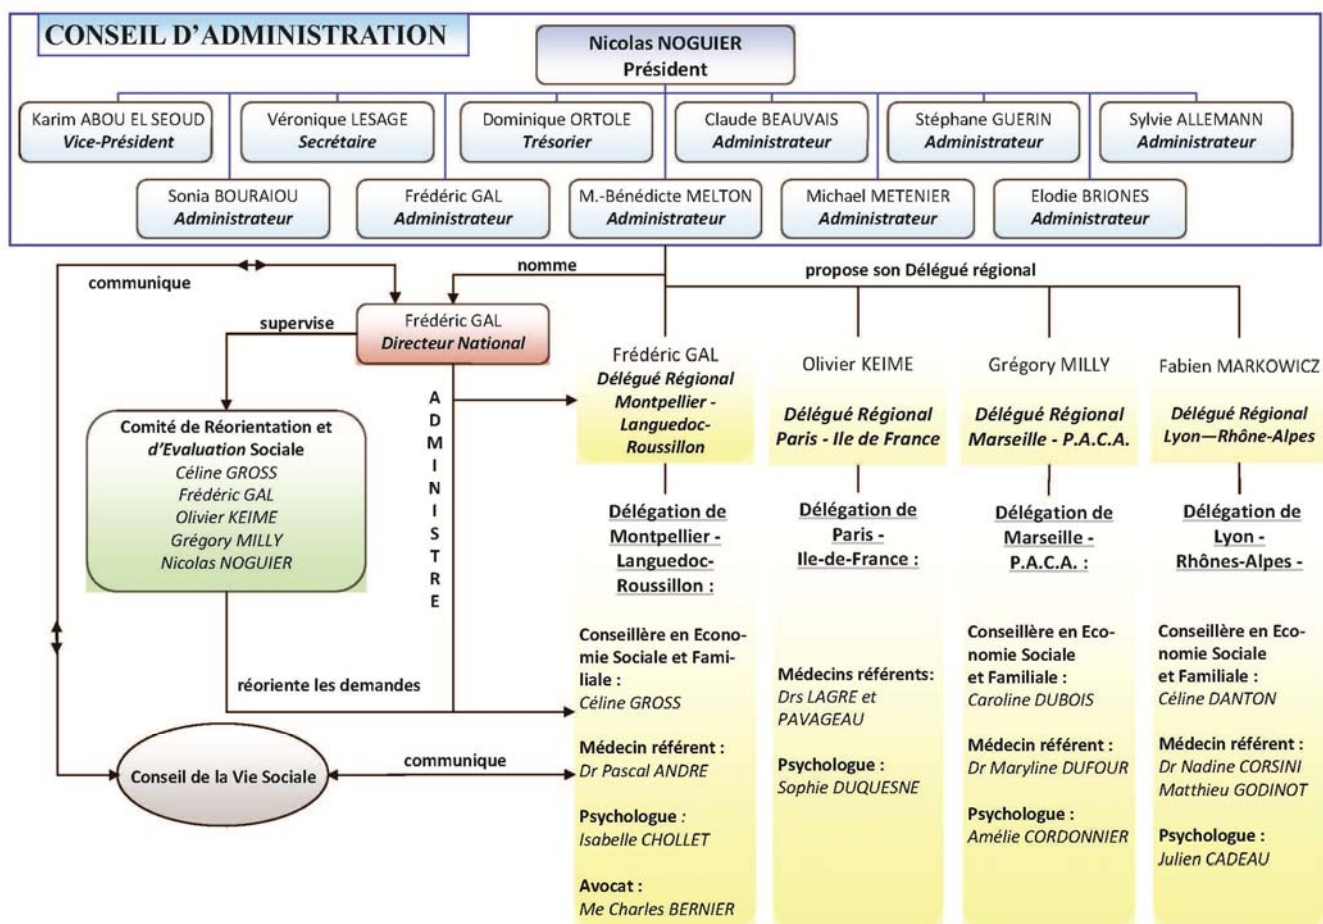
CONSEIL D'ADMINISTRATION

Nicolas NOGUIER
Président

Karim ABOU EL SEOUD
Vice-Président

Véronique LESAGE
Secrétaire

Dominique ORTOLE
Trésorier

Claude BEAUVAIS
Administrateur

Stéphane GUERIN
Administrateur

Sylvie ALLEMANN
Administrateur

Sonia BOURAIOU
Administrateur

Frédéric GAL
Administrateur

M.-Bénédicte MELTON
Administrateur

Michael METENIER
Administrateur

Elodie BRIONES
Administrateur

communique

nomme

propose son Délégué régional

supervise

Frédéric GAL
Directeur National

ADMINISTRE

Comité de Réorientation et d'Evaluation Sociale
Céline GROSS
Frédéric GAL
Olivier KEIME
Grégory MILLY
Nicolas NOGUIER

réoriente les demandes

Conseil de la Vie Sociale

communique

Frédéric GAL
Délégué Régional Montpellier - Languedoc-Roussillon

Délégation de Montpellier - Languedoc-Roussillon :

Conseillère en Economie Sociale et Familiale :
Céline GROSS

Médecin référent :
Dr Pascal ANDRE

Psychologue :
Isabelle CHOLLET

Avocat :
Me Charles BERNIER

Olivier KEIME
Délégué Régional Paris - Ile de France

Délégation de Paris - Ile-de-France :

Médecins référents:
Drs LAGRE et PAVAGEAU

Psychologue :
Sophie DUQUESNE

Grégory MILLY
Délégué Régional Marseille - P.A.C.A.

Délégation de Marseille - P.A.C.A. :

Conseillère en Economie Sociale et Familiale :
Caroline DUBOIS

Médecin référent :
Dr Maryline DUFOUR

Psychologue :
Amélie CORDONNIER

Fabien MARKOWICZ
Délégué Régional Lyon—Rhône-Alpes

Délégation de Lyon - Rhônes-Alpes -

Conseillère en Economie Sociale et Familiale :
Céline DANTON

Médecin référent :
Dr Nadine CORSINI
Matthieu GODINOT

Psychologue :
Julien CADEAU